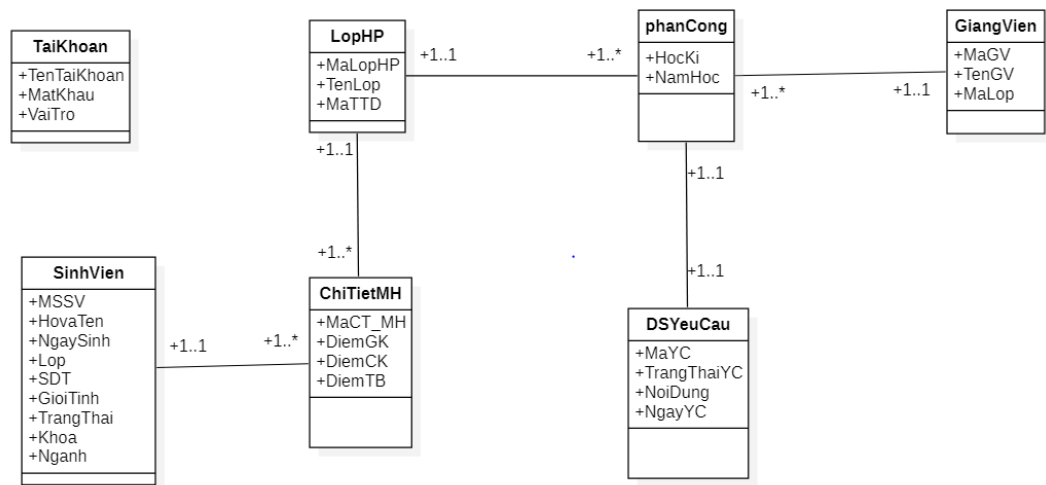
TaiKhoan
+TenTaiKhoan
+MatKhau
+VaiTro

LopHP
+MaLopHP
+TenLop
+MaTTD

+1..1

+1..*

phanCong
+HocKi
+NamHoc

+1..*

+1..1

GiangVien
+MaGV
+TenGV
+MaLop

+1..1

+1..*

+1..1

+1..1

SinhVien
+MSSV
+HovaTen
+NgaySinh
+Lop
+SDT
+GioiTinh
+TrangThai
+Khoa
+Nganh

+1..1

+1..*

ChiTietMH
+MaCT_MH
+DiemGK
+DiemCK
+DiemTB

DSYeuCau
+MaYC
+TrangThaiYC
+NoiDung
+NgayYC